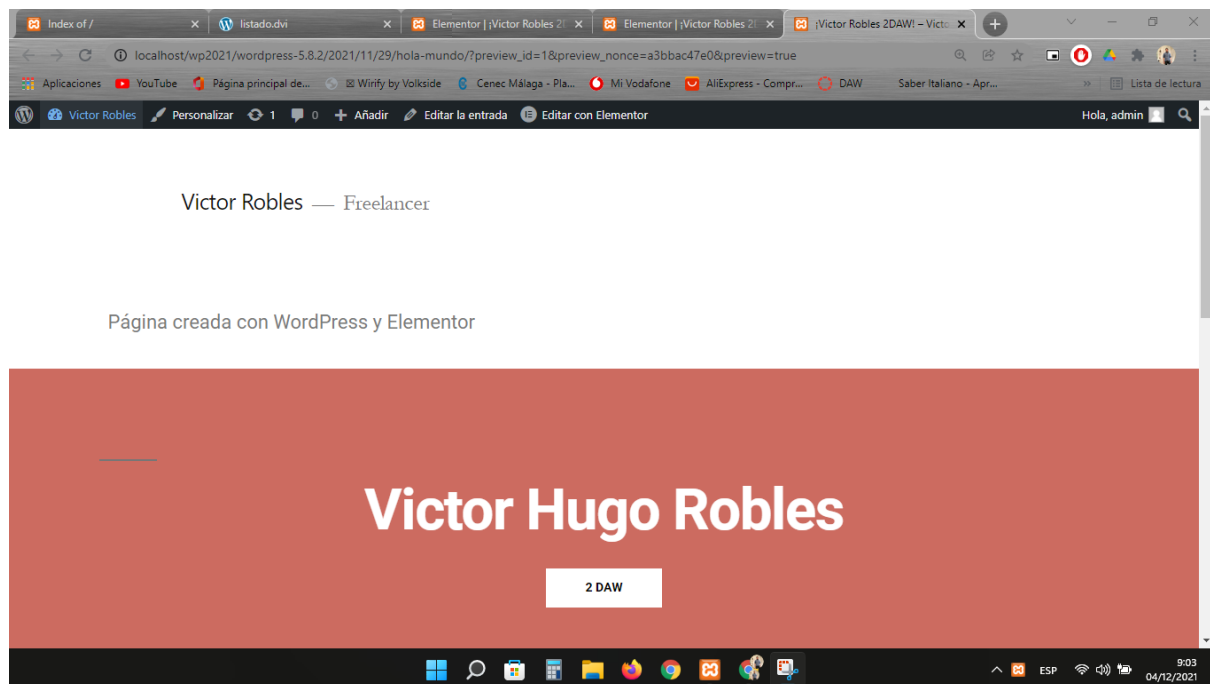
Index of /
listado.dvi
Elementor | ¡Victor Robles 2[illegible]
Elementor | ¡Victor Robles 2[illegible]
¡Victor Robles 2DAW! – Victo

localhost/wp2021/wordpress-5.8.2/2021/11/29/hola-mundo/?preview_id=1&preview_nonce=a3bbac47e0&preview=true

Aplicaciones
YouTube
Página principal de...
Wirify by Volkside
Cenec Málaga - Pla...
Mi Vodafone
AliExpress - Compr...
DAW
Saber Italiano - Apr...
Lista de lectura

Victor Robles
Personalizar
1
0
Añadir
Editar la entrada
Editar con Elementor
Hola, admin

Victor Robles — Freelancer

Página creada con WordPress y Elementor

Victor Hugo Robles

2 DAW

ESP
9:03
04/12/2021